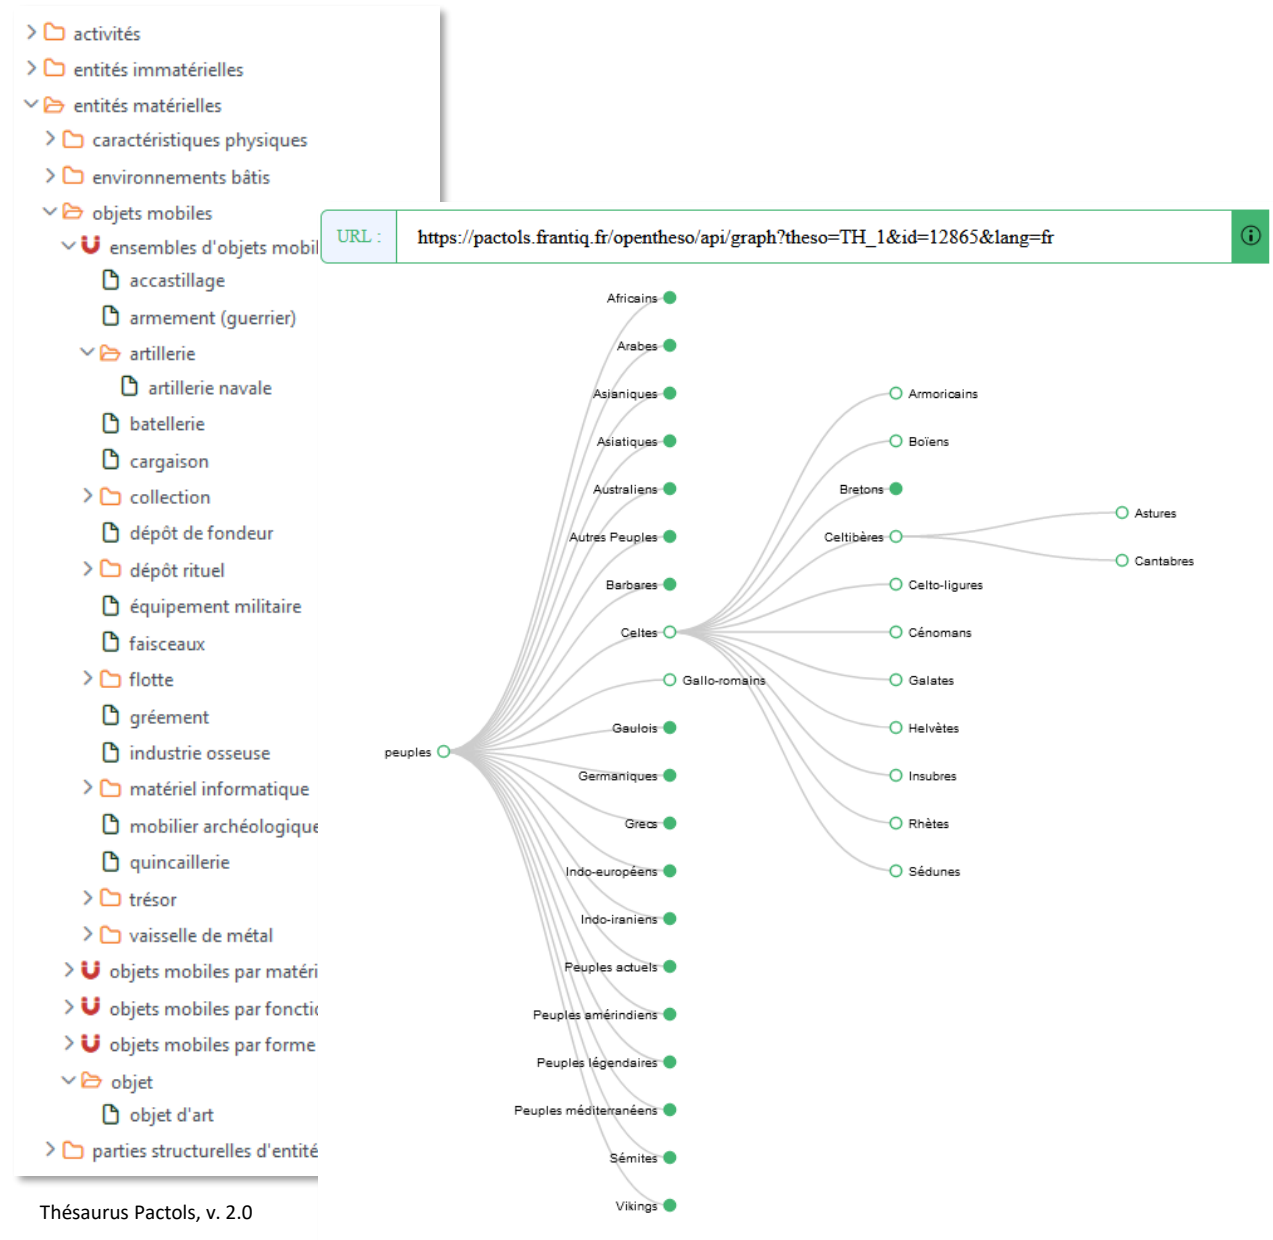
activités
entités immatérielles
entités matérielles
caractéristiques physiques
environnements bâtis
objets mobiles
ensembles d'objets mobil
accastillage
armement (guerrier)
artillerie
artillerie navale
batellerie
cargaison
collection
dépôt de fondeur
dépôt rituel
équipement militaire
faisceaux
flotte
gréement
industrie osseuse
matériel informatique
mobilier archéologique
quincaillerie
trésor
vaisselle de métal
objets mobiles par matéri
objets mobiles par foncti
objets mobiles par forme
objet
objet d'art
parties structurelles d'entité

URL : https://pactols.frantiq.fr/opentheso/api/graph?theso=TH_1&id=12865&lang=fr

peuples
Africains
Arabes
Asianiques
Asiatiques
Australiens
Autres Peuples
Barbares
Celtes
Gallo-romains
Gaulois
Germaniques
Grecs
Indo-européens
Indo-iraniens
Peuples actuels
Peuples amérindiens
Peuples légendaires
Peuples méditerranéens
Sémites
Vikings
Armoricains
Boïens
Bretons
Celtibères
Celto-ligures
Cénomans
Galates
Helvètes
Insubres
Rhètes
Sédunes
Astures
Cantabres

Thésaurus Pactols, v. 2.0